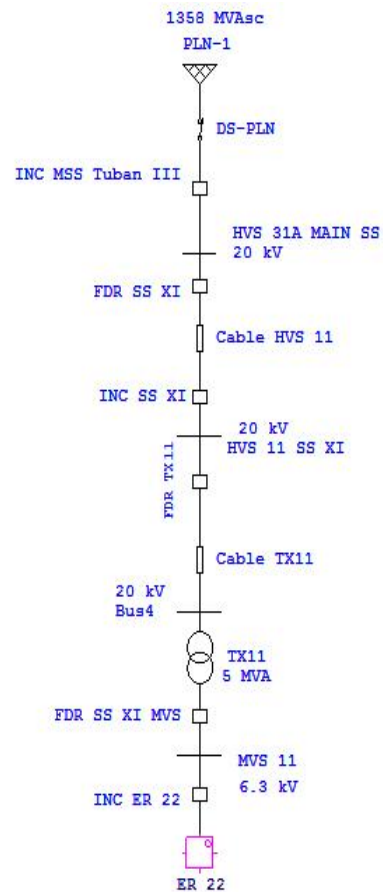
1358 MVAsc
PLN-1

DS-PLN

INC MSS Tuban III

HVS 31A MAIN SS
20 kV

FDR SS XI

Cable HVS 11

INC SS XI

20 kV
HVS 11 SS XI

FDR TX11

Cable TX11

20 kV
Bus4

TX11
5 MVA

FDR SS XI MVS

MVS 11
6.3 kV

INC ER 22

ER 22